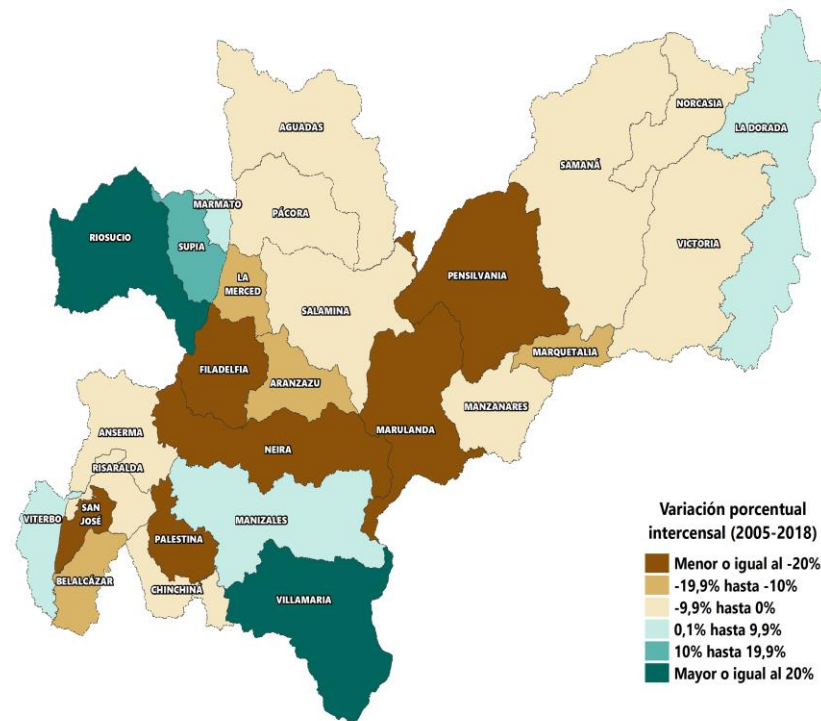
AGUADAS

NORCASIA

LA DORADA

SAMANÁ

MARMATO

RIOSUCIO

SUPIA

PÁCORA

VICTORIA

LA MERCED

PENSILVANIA

SALAMINA

MARQUETALIA

FILADELFIA

ARANZAZU

MANZANARES

ANSERMA

MARULANDA

NEIRA

RISARALDA

VITERBO

SAN JOSÉ

MANIZALES

PALESTINA

BELALCÁZAR

CHINCHINÁ

VILLAMARIA

Variación porcentual intercensal (2005-2018)

Menor o igual al -20%

-19,9% hasta -10%

-9,9% hasta 0%

0,1% hasta 9,9%

10% hasta 19,9%

Mayor o igual al 20%